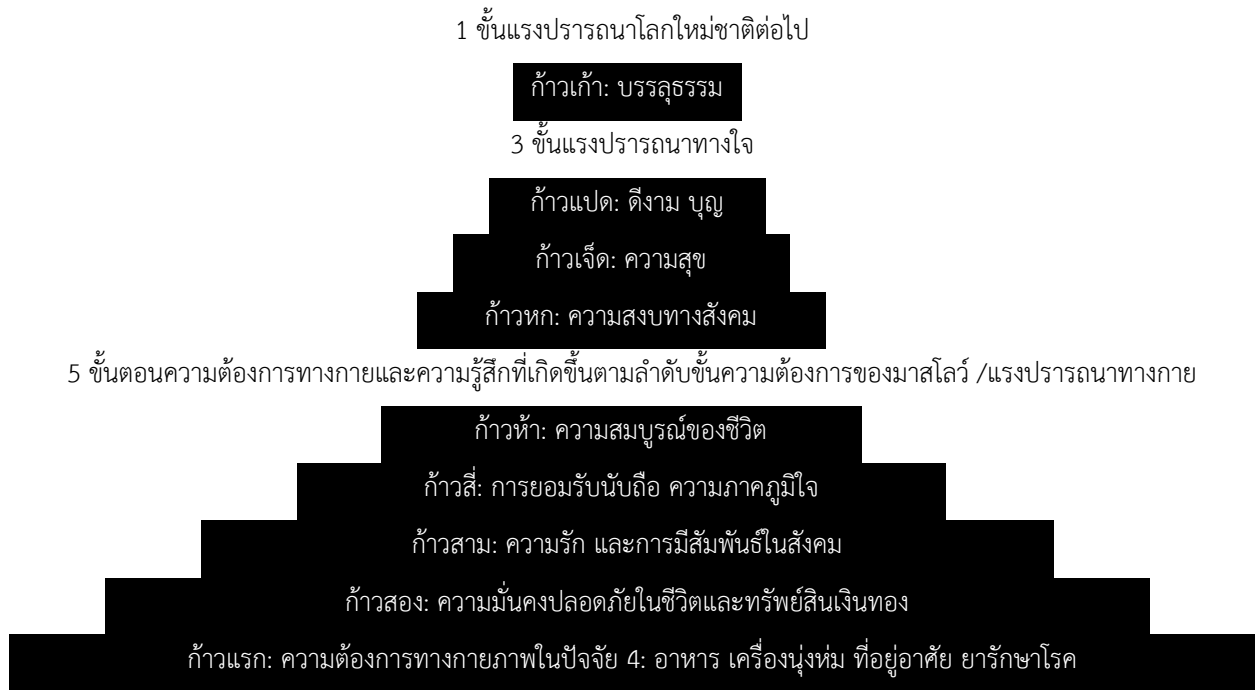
1 ขั้นแรงปรารถนาโลกใหม่ชาติต่อไป

ก้าวเก้า: บรรลุธรรม

3 ขั้นแรงปรารถนาทางใจ

ก้าวแปด: ดีงาม บุญ

ก้าวเจ็ด: ความสุข

ก้าวหก: ความสงบทางสังคม

5 ขั้นตอนความต้องการทางกายและความรู้สึกที่เกิดขึ้นตามลำดับขั้นความต้องการของมาสโลว์ /แรงปรารถนาทางกาย

ก้าวห้า: ความสมบูรณ์ของชีวิต

ก้าวสี่: การยอมรับนับถือ ความภาคภูมิใจ

ก้าวสาม: ความรัก และการมีสัมพันธ์ในสังคม

ก้าวสอง: ความมั่นคงปลอดภัยในชีวิตและทรัพย์สินเงินทอง

ก้าวแรก: ความต้องการทางกายภาพในปัจจัย 4: อาหาร เครื่องนุ่งห่ม ที่อยู่อาศัย ยารักษาโรค